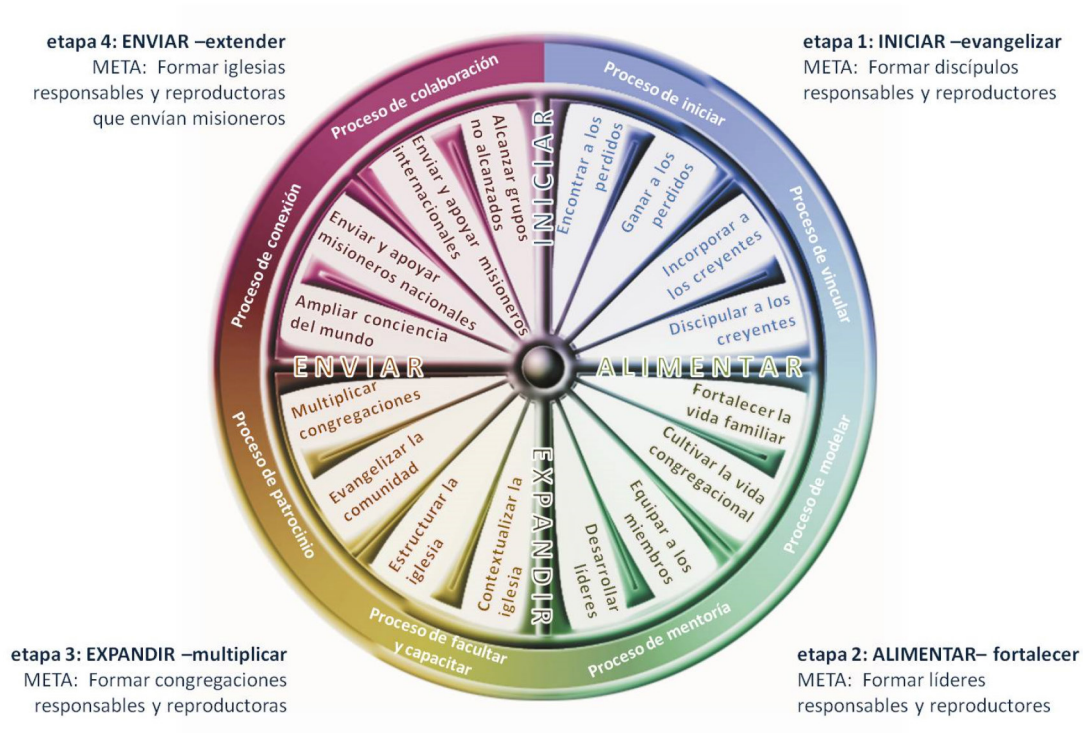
etapa 4: ENVIAR –extender
META: Formar iglesias responsables y reproductoras que envían misioneros

etapa 1: INICIAR –evangelizar
META: Formar discípulos responsables y reproductores

Proceso de colaboración

Proceso de iniciar

Proceso de conexión

Proceso de vincular

INICIAR

Alcanzar grupos no alcanzados

Enviar y apoyar misioneros internacionales

Enviar y apoyar misioneros nacionales

Ampliar conciencia del mundo

Encontrar a los perdidos

Ganar a los perdidos

Incorporar a los creyentes

Discipular a los creyentes

ENVIAR

ALIMENTAR

Multiplicar congregaciones

Evangelizar la comunidad

Estructurar la iglesia

Contextualizar la iglesia

EXPANDIR

Desarrollar líderes

Equipar a los miembros

Cultivar la vida congregacional

Fortalecer la vida familiar

Proceso de patrocinio

Proceso de modelar

Proceso de facultar y capacitar

Proceso de mentoría

etapa 3: EXPANDIR –multiplicar
META: Formar congregaciones responsables y reproductoras

etapa 2: ALIMENTAR– fortalecer
META: Formar líderes responsables y reproductores